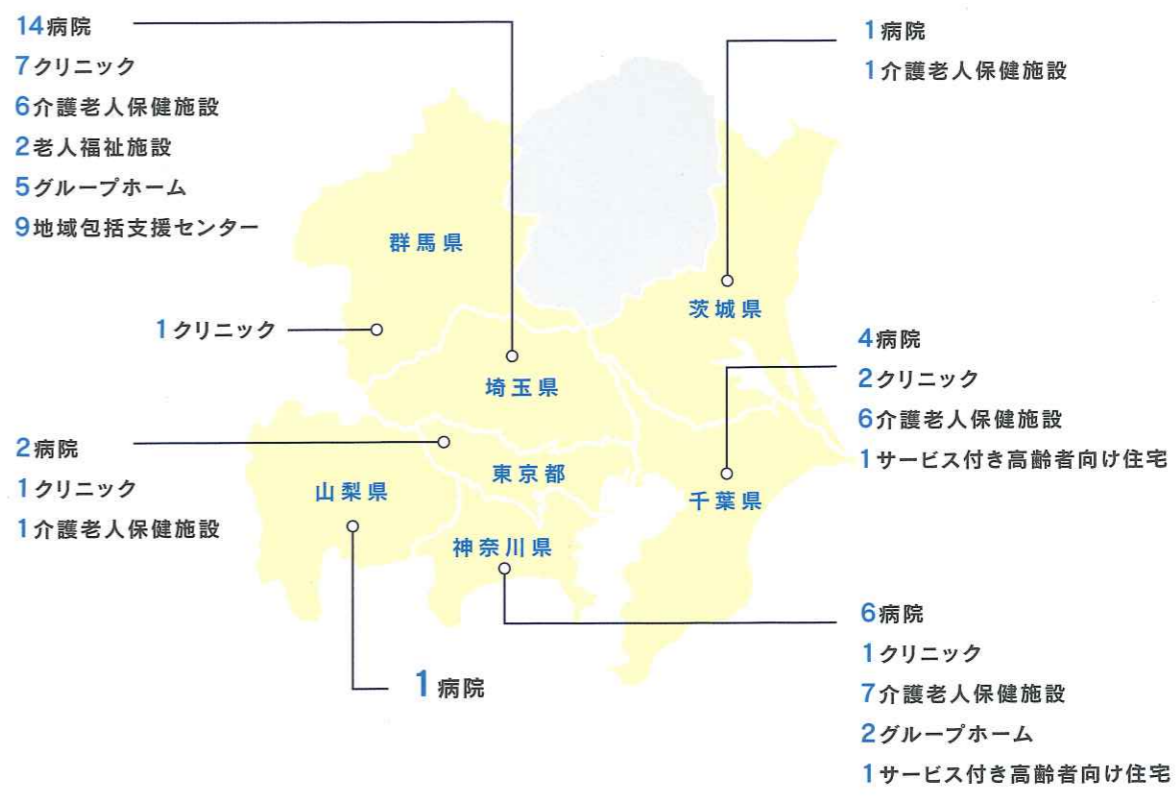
14病院
7クリニック
6介護老人保健施設
2老人福祉施設
5グループホーム
9地域包括支援センター

1病院
1介護老人保健施設

群馬県

茨城県

1クリニック

4病院
2クリニック
6介護老人保健施設
1サービス付き高齢者向け住宅

埼玉県

2病院
1クリニック
1介護老人保健施設

東京都

山梨県

千葉県

神奈川県

6病院
1クリニック
7介護老人保健施設
2グループホーム
1サービス付き高齢者向け住宅

1病院